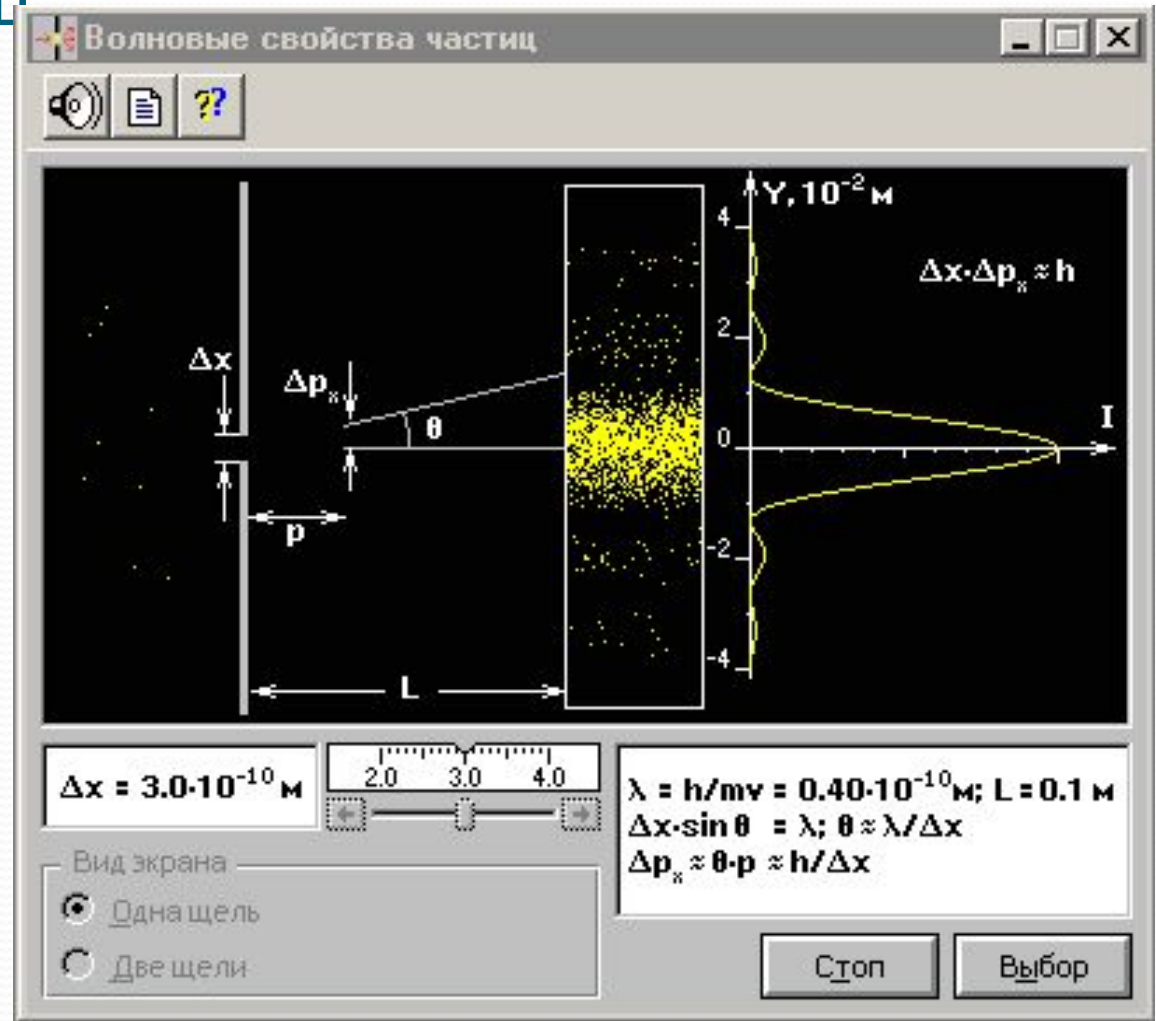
Волновые свойства частиц

?

$Y, 10^{-2}$ м

4

2

0

-2

-4

I

$\Delta x \cdot \Delta p_x \approx h$

$\Delta x$

$\Delta p_x$

$\theta$

p

L

$\Delta x = 3.0 \cdot 10^{-10}$ м

2.0 3.0 4.0

$\lambda = h/mv = 0.40 \cdot 10^{-10}$м; L = 0.1 м
$\Delta x \cdot \sin\theta = \lambda$; $\theta \approx \lambda/\Delta x$
$\Delta p_x \approx \theta \cdot p \approx h/\Delta x$

Вид экрана
Одна щель
Две щели

Стоп

Выбор